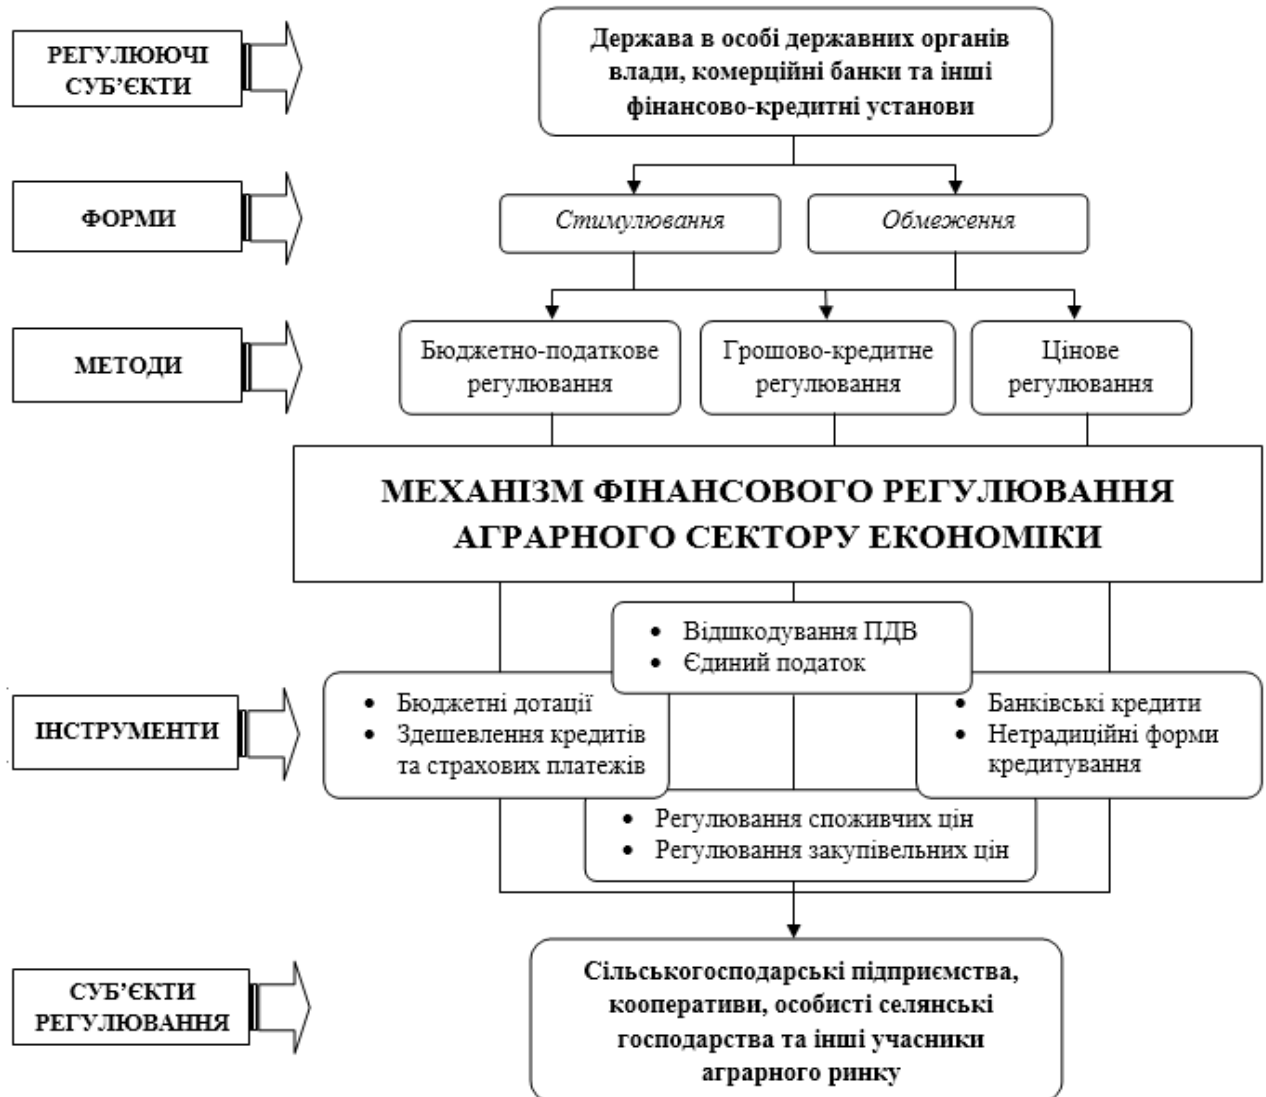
РЕГУЛЮЮЧІ СУБ'ЄКТИ

Держава в особі державних органів влади, комерційні банки та інші фінансово-кредитні установи

ФОРМИ

Стимулювання

Обмеження

МЕТОДИ

Бюджетно-податкове регулювання

Грошово-кредитне регулювання

Цінове регулювання

МЕХАНІЗМ ФІНАНСОВОГО РЕГУЛЮВАННЯ АГРАРНОГО СЕКТОРУ ЕКОНОМІКИ

• Відшкодування ПДВ
• Єдиний податок

ІНСТРУМЕНТИ

• Бюджетні дотації
• Здешевлення кредитів та страхових платежів

• Банківські кредити
• Нетрадиційні форми кредитування

• Регулювання споживчих цін
• Регулювання закупівельних цін

СУБ'ЄКТИ РЕГУЛЮВАННЯ

Сільськогосподарські підприємства, кооперативи, особисті селянські господарства та інші учасники аграрного ринку